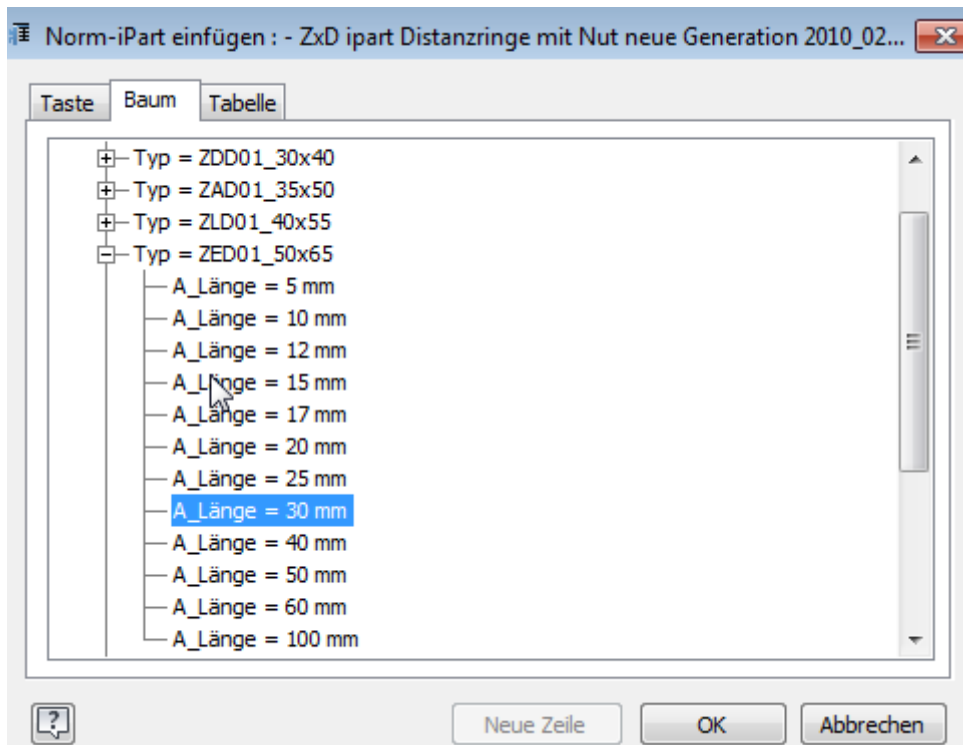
Norm-iPart einfügen : - ZxD ipart Distanzringe mit Nut neue Generation 2010_02...

Taste
Baum
Tabelle

Typ = ZDD01_30x40
Typ = ZAD01_35x50
Typ = ZLD01_40x55
Typ = ZED01_50x65
A_Länge = 5 mm
A_Länge = 10 mm
A_Länge = 12 mm
A_Länge = 15 mm
A_Länge = 17 mm
A_Länge = 20 mm
A_Länge = 25 mm
A_Länge = 30 mm
A_Länge = 40 mm
A_Länge = 50 mm
A_Länge = 60 mm
A_Länge = 100 mm

Neue Zeile
OK
Abbrechen